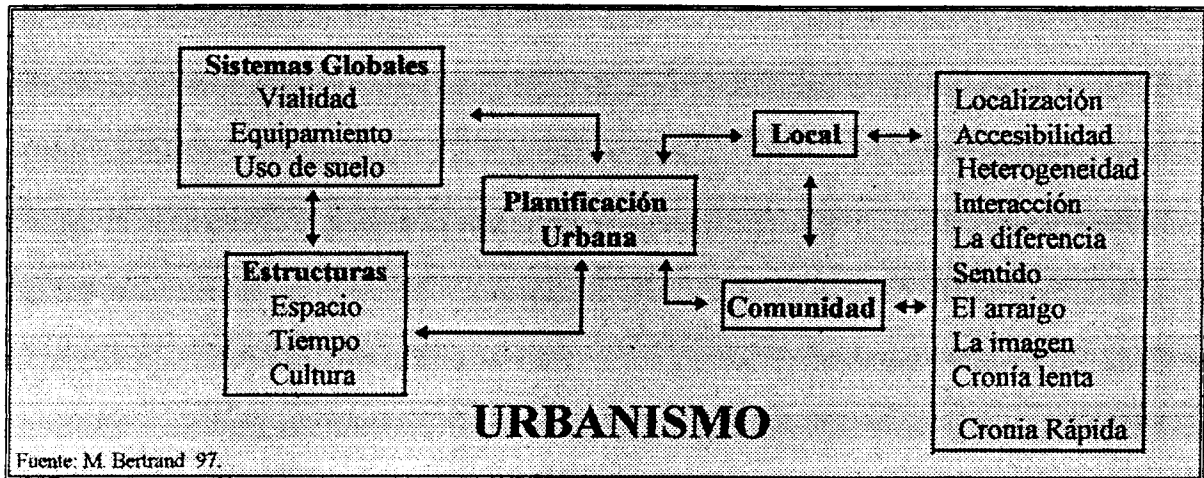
Sistemas Globales
Vialidad
Equipamiento
Uso de suelo

Planificación Urbana

Local

Estructuras
Espacio
Tiempo
Cultura

Comunidad

Localización
Accesibilidad
Heterogeneidad
Interacción
La diferencia
Sentido
El arraigo
La imagen
Cronía lenta
Cronia Rápida

URBANISMO

Fuente: M. Bertrand 97.